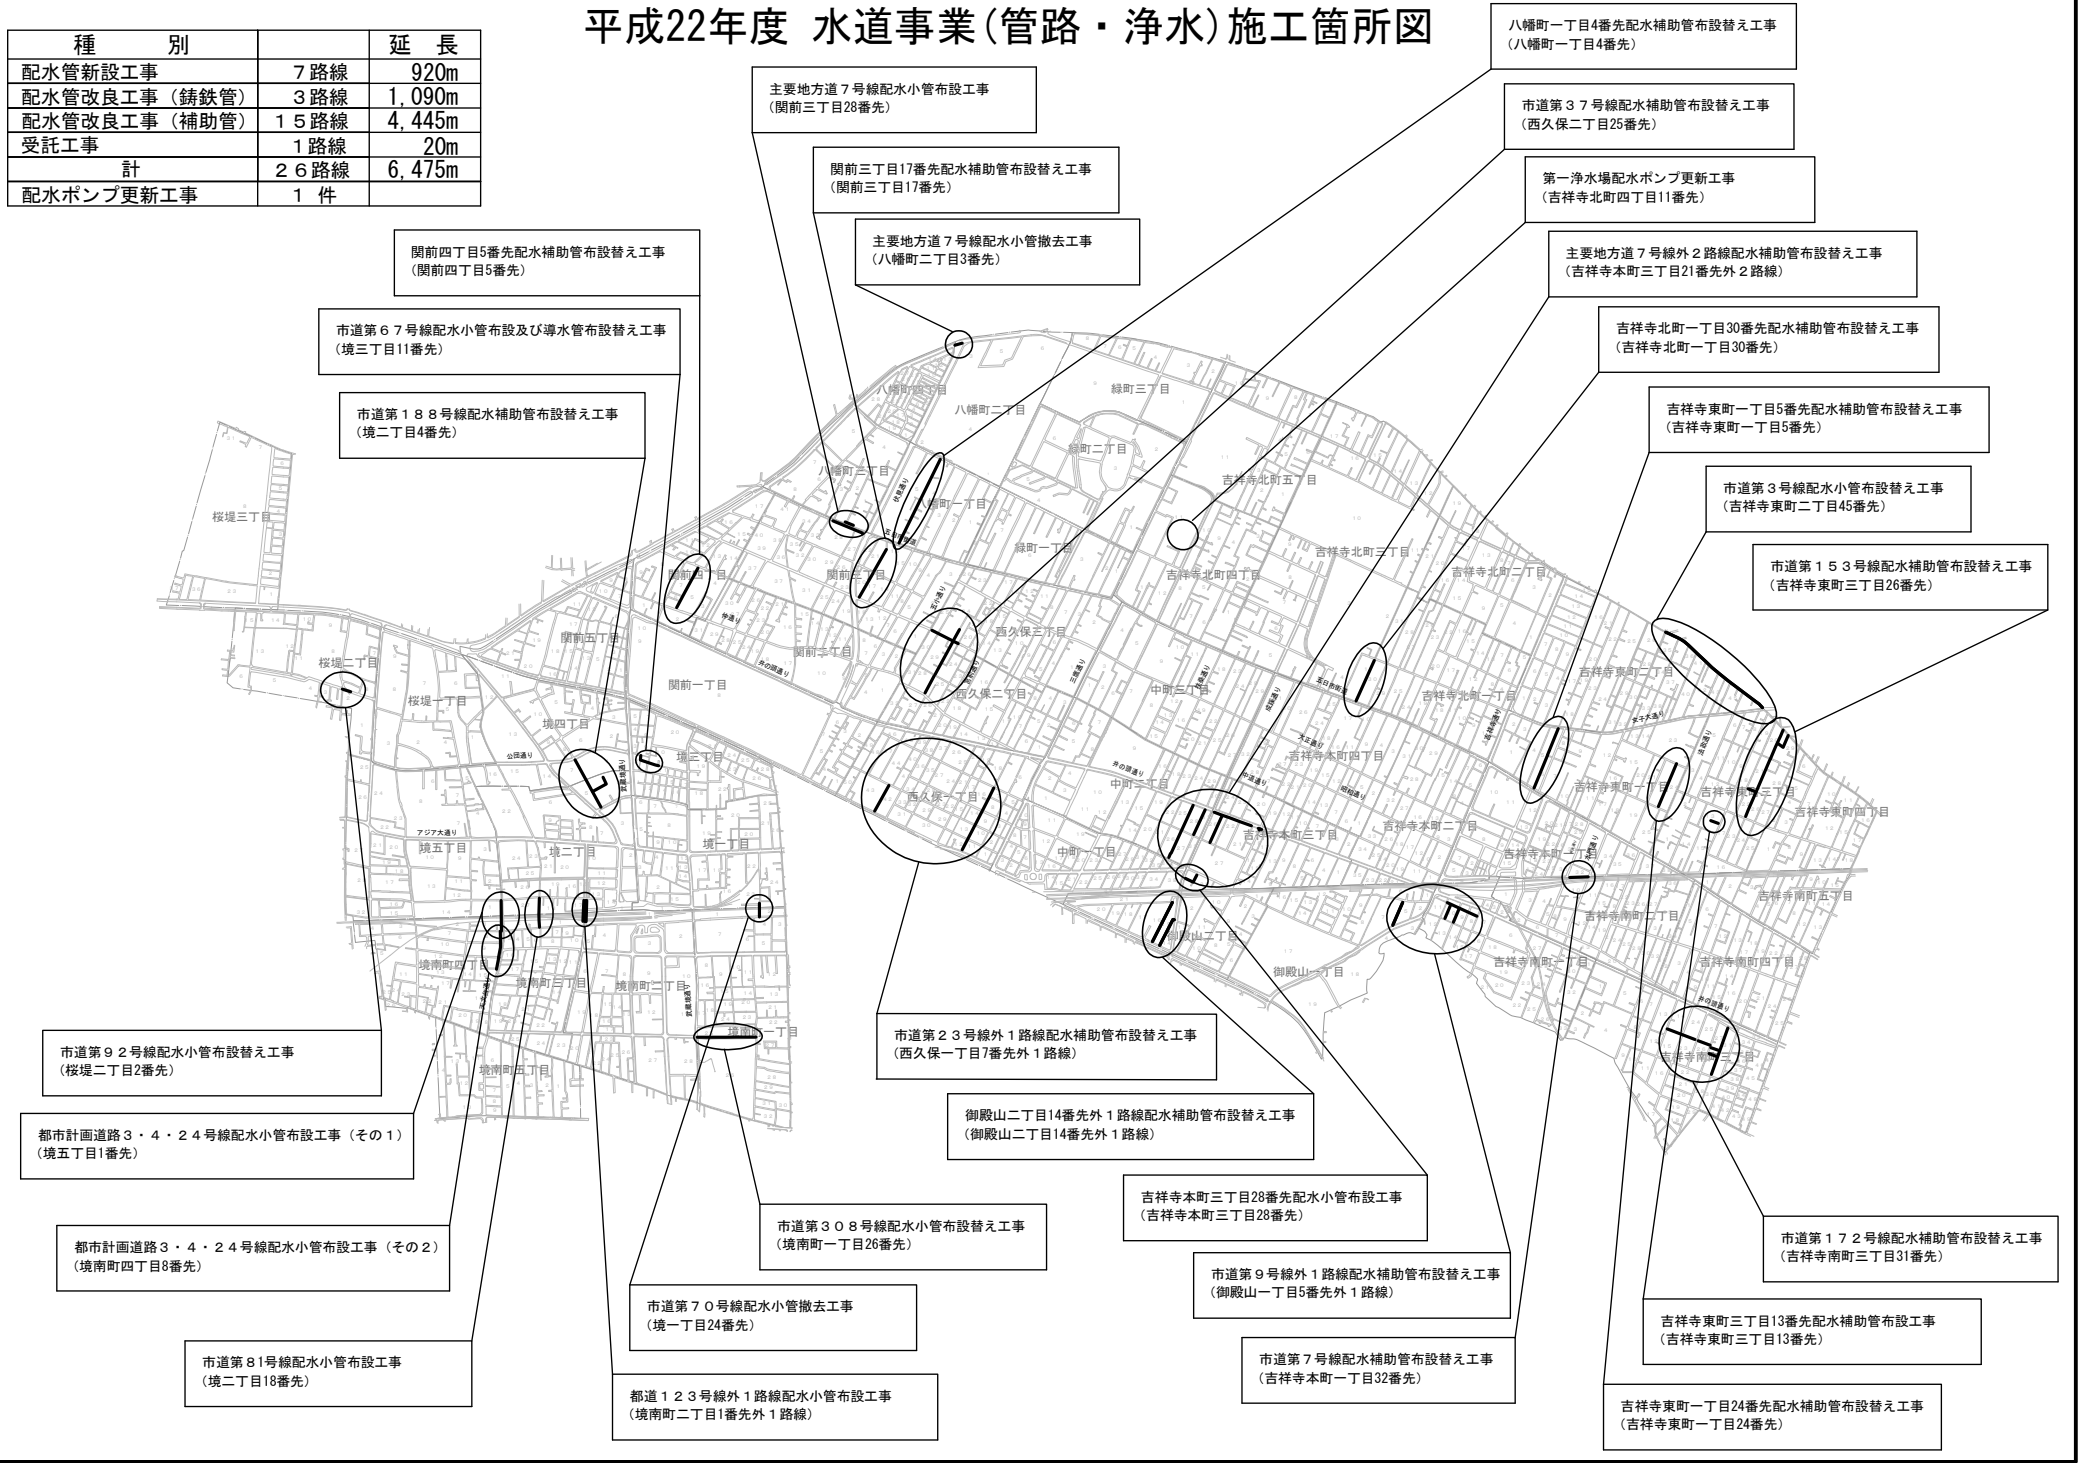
平成22年度 水道事業(管路・浄水)施工箇所図

| 種　　別 | | 延　長 |
|---|---|---|
| 配水管新設工事 | ７路線 | 920m |
| 配水管改良工事（鋳鉄管） | ３路線 | 1,090m |
| 配水管改良工事（補助管） | １５路線 | 4,445m |
| 受託工事 | １路線 | 20m |
| 計 | ２６路線 | 6,475m |
| 配水ポンプ更新工事 | １ 件 | |

八幡町一丁目4番先配水補助管布設替え工事
（八幡町一丁目4番先）

主要地方道７号線配水小管布設工事
（関前三丁目28番先）

市道第３７号線配水補助管布設替え工事
（西久保二丁目25番先）

関前三丁目17番先配水補助管布設替え工事
（関前三丁目17番先）

第一浄水場配水ポンプ更新工事
（吉祥寺北町四丁目11番先）

主要地方道７号線配水小管撤去工事
（八幡町二丁目3番先）

関前四丁目5番先配水補助管布設替え工事
（関前四丁目5番先）

主要地方道７号線外２路線配水補助管布設替え工事
（吉祥寺本町三丁目21番先外２路線）

市道第６７号線配水小管布設及び導水管布設替え工事
（境三丁目11番先）

吉祥寺北町一丁目30番先配水補助管布設替え工事
（吉祥寺北町一丁目30番先）

市道第１８８号線配水補助管布設替え工事
（境二丁目4番先）

吉祥寺東町一丁目5番先配水補助管布設替え工事
（吉祥寺東町一丁目5番先）

市道第３号線配水小管布設替え工事
（吉祥寺東町二丁目45番先）

市道第１５３号線配水補助管布設替え工事
（吉祥寺東町三丁目26番先）

八幡町三丁目
緑町三丁目
八幡町二丁目
緑町二丁目
八幡町三丁目
吉祥寺北町五丁目
桜堤三丁目
八幡町一丁目
緑町一丁目
吉祥寺北町三丁目
関前四丁目
関前二丁目
吉祥寺北町四丁目
吉祥寺北町二丁目
西久保三丁目
関前五丁目
関前三丁目
桜堤二丁目
西久保二丁目
中町三丁目
吉祥寺北町一丁目
吉祥寺東町二丁目
関前一丁目
桜堤一丁目
境四丁目
吉祥寺本町四丁目
公団通り
境三丁目
西久保一丁目
中町二丁目
吉祥寺東町一丁目
吉祥寺東町三丁目
吉祥寺東町四丁目
アジア大通り
吉祥寺本町三丁目
吉祥寺本町二丁目
境五丁目
境二丁目
境一丁目
中町一丁目
吉祥寺本町一丁目
吉祥寺南町五丁目
吉祥寺南町二丁目
御殿山二丁目
境南町四丁目
境南町三丁目
境南町二丁目
御殿山一丁目
吉祥寺南町一丁目
吉祥寺南町四丁目
境南町一丁目
境南町五丁目
吉祥寺南町三丁目

市道第２３号線外１路線配水補助管布設替え工事
（西久保一丁目7番先外１路線）

市道第９２号線配水小管布設替え工事
（桜堤二丁目2番先）

御殿山二丁目14番先外１路線配水補助管布設替え工事
（御殿山二丁目14番先外１路線）

都市計画道路３・４・２４号線配水小管布設工事（その１）
（境五丁目1番先）

吉祥寺本町三丁目28番先配水小管布設工事
（吉祥寺本町三丁目28番先）

市道第３０８号線配水小管布設替え工事
（境南町一丁目26番先）

市道第１７２号線配水補助管布設替え工事
（吉祥寺南町三丁目31番先）

都市計画道路３・４・２４号線配水小管布設工事（その２）
（境南町四丁目8番先）

市道第９号線外１路線配水補助管布設替え工事
（御殿山一丁目5番先外１路線）

市道第７０号線配水小管撤去工事
（境一丁目24番先）

吉祥寺東町三丁目13番先配水補助管布設工事
（吉祥寺東町三丁目13番先）

市道第81号線配水小管布設工事
（境二丁目18番先）

市道第７号線配水補助管布設替え工事
（吉祥寺本町一丁目32番先）

都道１２３号線外１路線配水小管布設工事
（境南町二丁目1番先外１路線）

吉祥寺東町一丁目24番先配水補助管布設替え工事
（吉祥寺東町一丁目24番先）